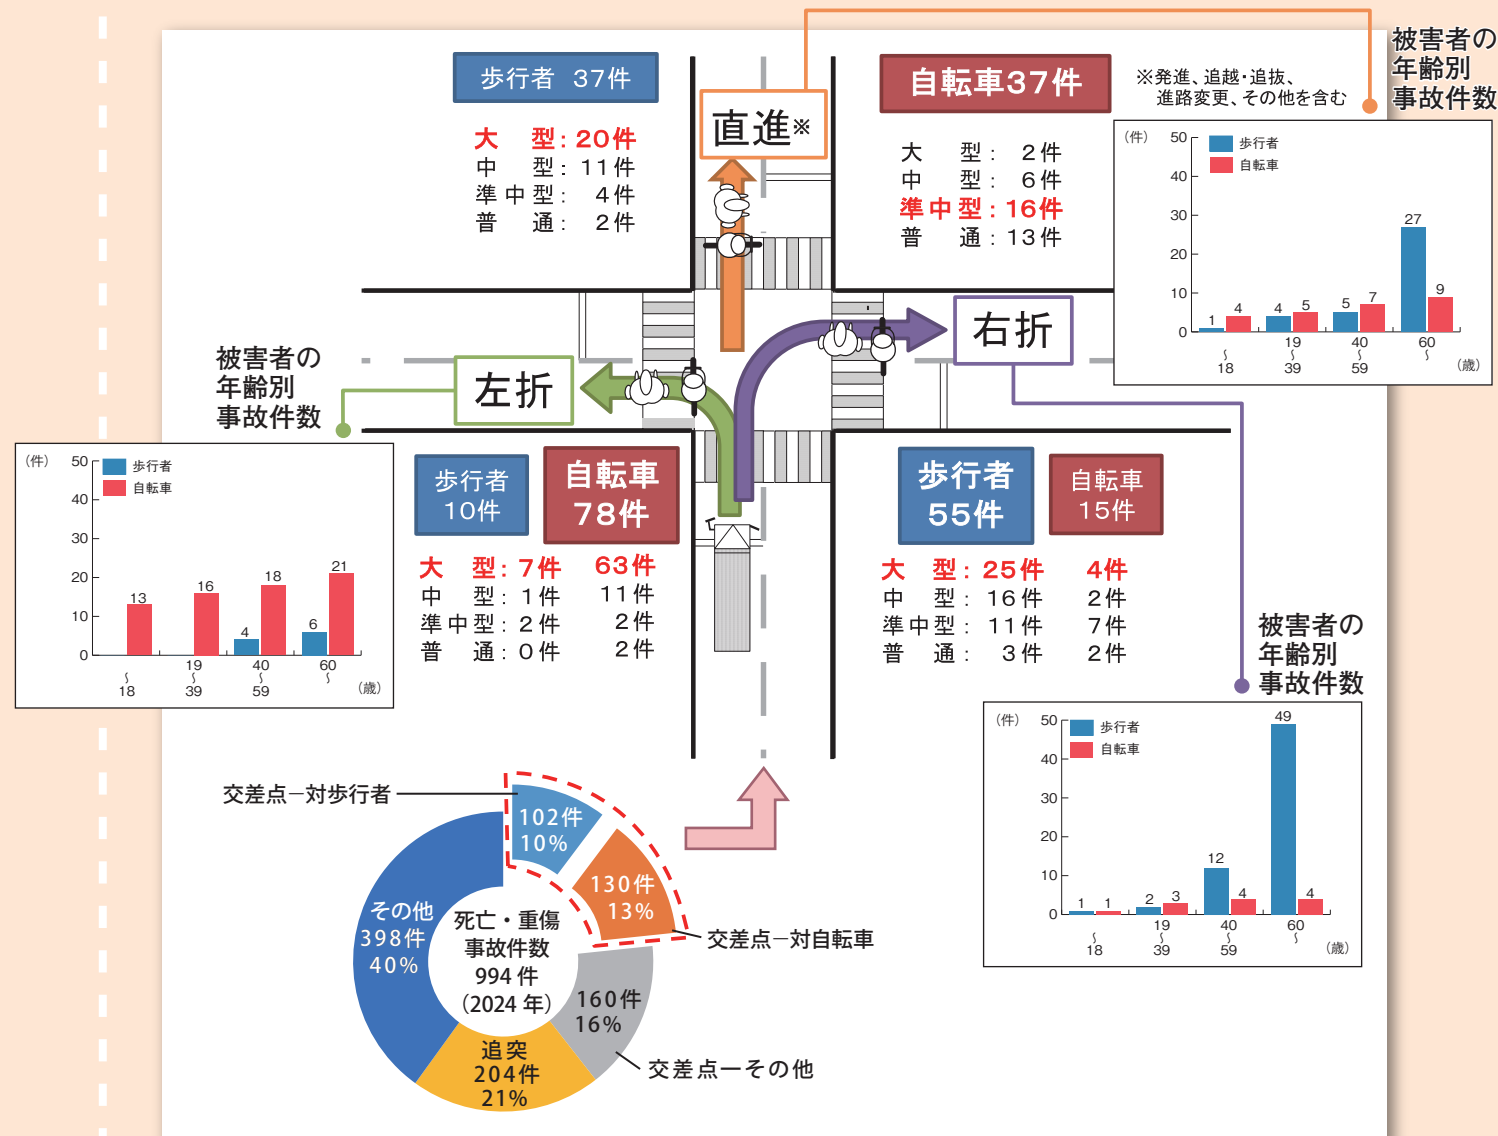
歩行者 37件

大 型：20件
中 型：11件
準中型： 4件
普 通： 2件

直進※

自転車37件

※発進、追越・追抜、進路変更、その他を含む

大 型： 2件
中 型： 6件
準中型：16件
普 通：13件

被害者の年齢別事故件数

| (件) | 18 | 19～39 | 40～59 | 60～ |
|---|---|---|---|---|
| 歩行者 | 1 | 4 | 5 | 27 |
| 自転車 | 4 | 5 | 7 | 9 |

50 40 30 20 10 0 (歳)

右折

左折

被害者の年齢別事故件数

| (件) | 18 | 19～39 | 40～59 | 60～ |
|---|---|---|---|---|
| 歩行者 |  |  | 4 | 6 |
| 自転車 | 13 | 16 | 18 | 21 |

50 40 30 20 10 0 (歳)

歩行者 10件

自転車 78件

大 型：7件 63件
中 型：1件 11件
準中型：2件 2件
普 通：0件 2件

歩行者 55件

自転車 15件

大 型：25件 4件
中 型：16件 2件
準中型：11件 7件
普 通： 3件 2件

被害者の年齢別事故件数

| (件) | 18 | 19～39 | 40～59 | 60～ |
|---|---|---|---|---|
| 歩行者 | 1 | 2 | 12 | 49 |
| 自転車 | 1 | 3 | 4 | 4 |

50 40 30 20 10 0 (歳)

交差点－対歩行者

102件 10%

130件 13%

交差点－対自転車

その他 398件 40%

死亡・重傷 事故件数 994件 (2024年)

160件 16%

追突 204件 21%

交差点－その他